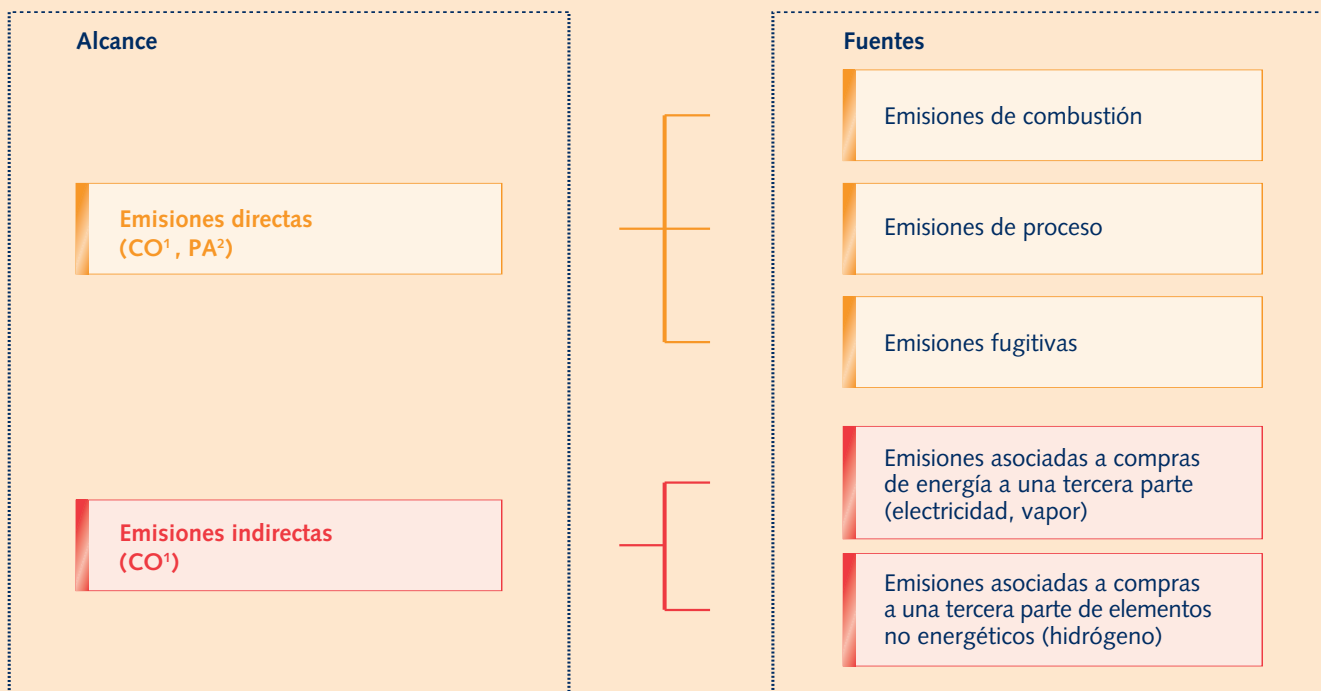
Alcance

Emisiones directas
(CO¹, PA²)

Emisiones indirectas
(CO¹)

Fuentes

Emisiones de combustión

Emisiones de proceso

Emisiones fugitivas

Emisiones asociadas a compras de energía a una tercera parte (electricidad, vapor)

Emisiones asociadas a compras a una tercera parte de elementos no energéticos (hidrógeno)